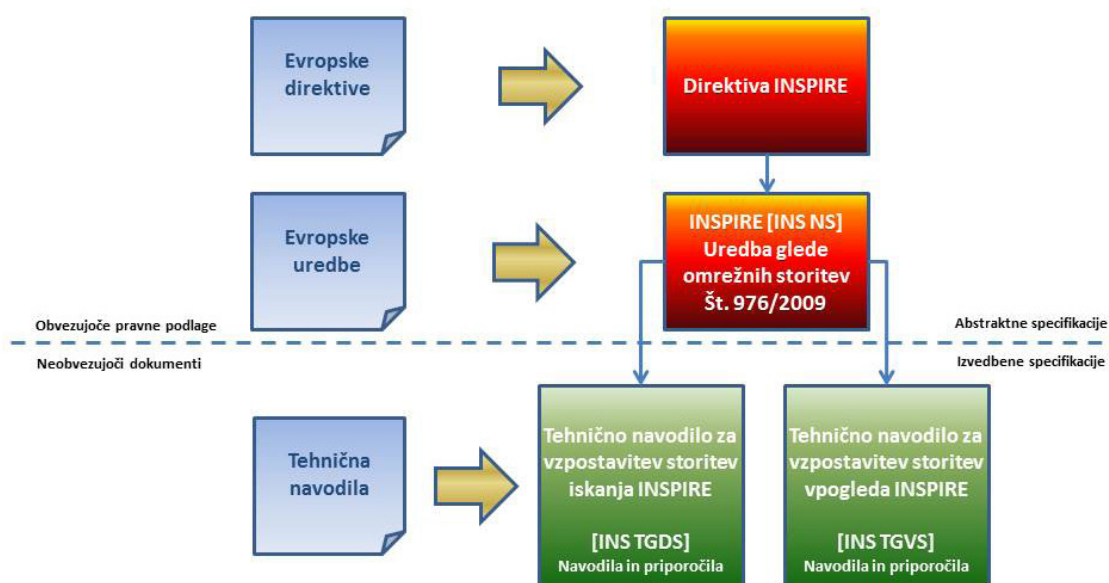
Evropske direktive

Direktiva INSPIRE

Evropske uredbe

INSPIRE [INS NS]
Uredba glede omrežnih storitev
Št. 976/2009

Obvezujoče pravne podlage

Abstraktne specifikacije

Neobvezujoči dokumenti

Izvedbene specifikacije

Tehnična navodila

Tehnično navodilo za vzpostavitev storitev iskanja INSPIRE

[INS TGDS]
Navodila in priporočila

Tehnično navodilo za vzpostavitev storitev vpogleda INSPIRE

[INS TGVS]
Navodila in priporočila